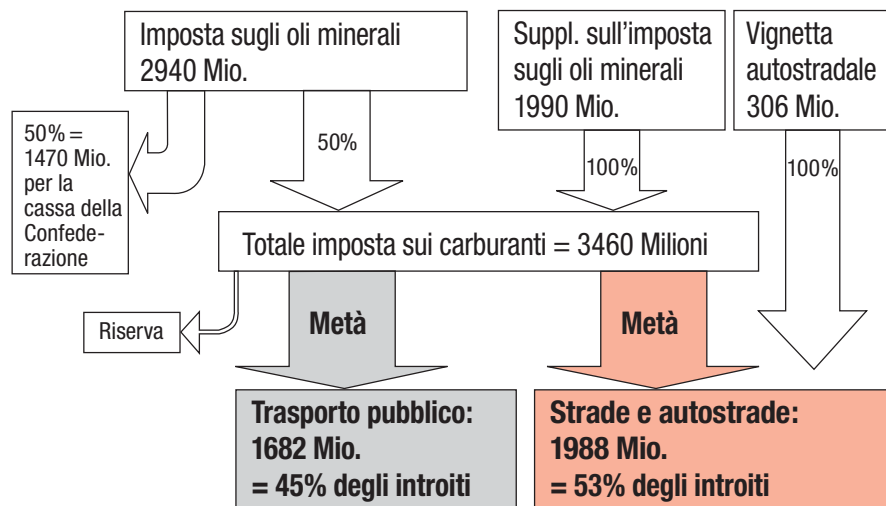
Imposta sugli oli minerali 2940 Mio.

Suppl. sull'imposta sugli oli minerali 1990 Mio.

Vignetta autostradale 306 Mio.

50% = 1470 Mio. per la cassa della Confederazione

50%

100%

100%

Totale imposta sui carburanti = 3460 Milioni

Riserva

Metà

Metà

Trasporto pubblico: 1682 Mio. = 45% degli introiti

Strade e autostrade: 1988 Mio. = 53% degli introiti